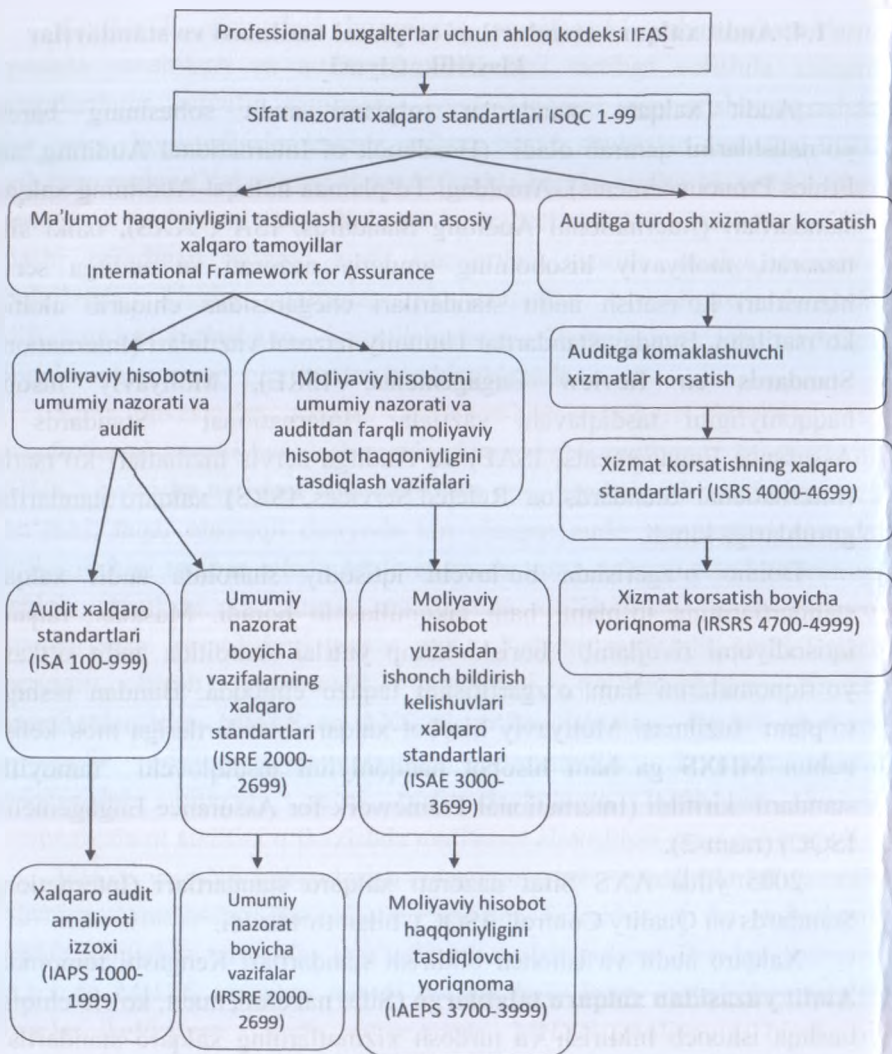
Professional buxgalterlar uchun ahloq kodeksi IFAS

Sifat nazorati xalqaro standartlari ISQC 1-99

Ma'lumot haqqoniyligini tasdiqlash yuzasidan asosiy xalqaro tamoyillar International Framework for Assurance

Auditga turdosh xizmatlar korsatish

Auditga komaklashuvchi xizmatlar korsatish

Moliyaviy hisobotni umumiy nazorati va audit

Moliyaviy hisobotni umumiy nazorati va auditdan farqli moliyaviy hisobot haqqoniyligini tasdiqlash vazifalari

Xizmat korsatishning xalqaro standartlari (ISRS 4000-4699)

Xizmat korsatish boyicha yoriqnoma (IRSRS 4700-4999)

Audit xalqaro standartlari (ISA 100-999)

Umumiy nazorat boyicha vazifalarning xalqaro standartlari (ISRE 2000-2699)

Moliyaviy hisobot yuzasidan ishonch bildirish kelishuvlari xalqaro standartlari (ISAE 3000-3699)

Xalqaro audit amaliyoti izzoxi (IAPS 1000-1999)

Umumiy nazorat boyicha vazifalar (IRSRE 2000-2699)

Moliyaviy hisobot haqqoniyligini tasdiqlovchi yoriqnoma (IAEPS 3700-3999)